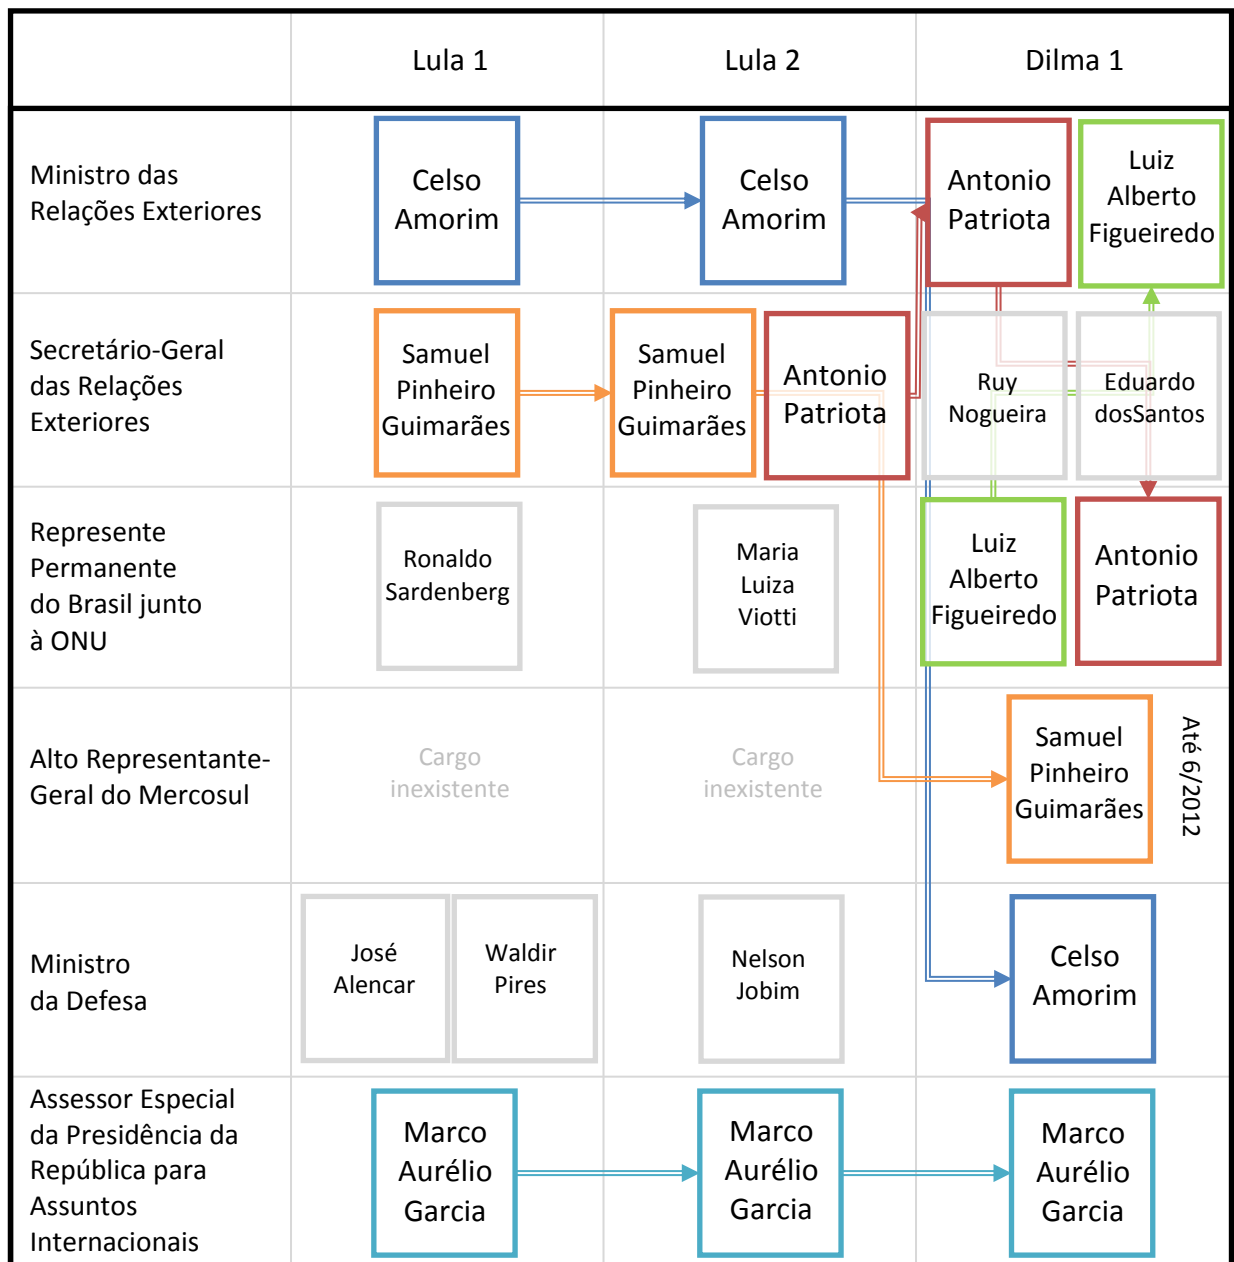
| | Lula 1 | Lula 2 | Dilma 1 |
|---|---|---|---|
| Ministro das Relações Exteriores | Celso Amorim | Celso Amorim | Antonio Patriota / Luiz Alberto Figueiredo |
| Secretário-Geral das Relações Exteriores | Samuel Pinheiro Guimarães | Samuel Pinheiro Guimarães / Antonio Patriota | Ruy Nogueira / Eduardo dosSantos |
| Represente Permanente do Brasil junto à ONU | Ronaldo Sardenberg | Maria Luiza Viotti | Luiz Alberto Figueiredo / Antonio Patriota |
| Alto Representante-Geral do Mercosul | Cargo inexistente | Cargo inexistente | Samuel Pinheiro Guimarães — Até 6/2012 |
| Ministro da Defesa | José Alencar / Waldir Pires | Nelson Jobim | Celso Amorim |
| Assessor Especial da Presidência da República para Assuntos Internacionais | Marco Aurélio Garcia | Marco Aurélio Garcia | Marco Aurélio Garcia |